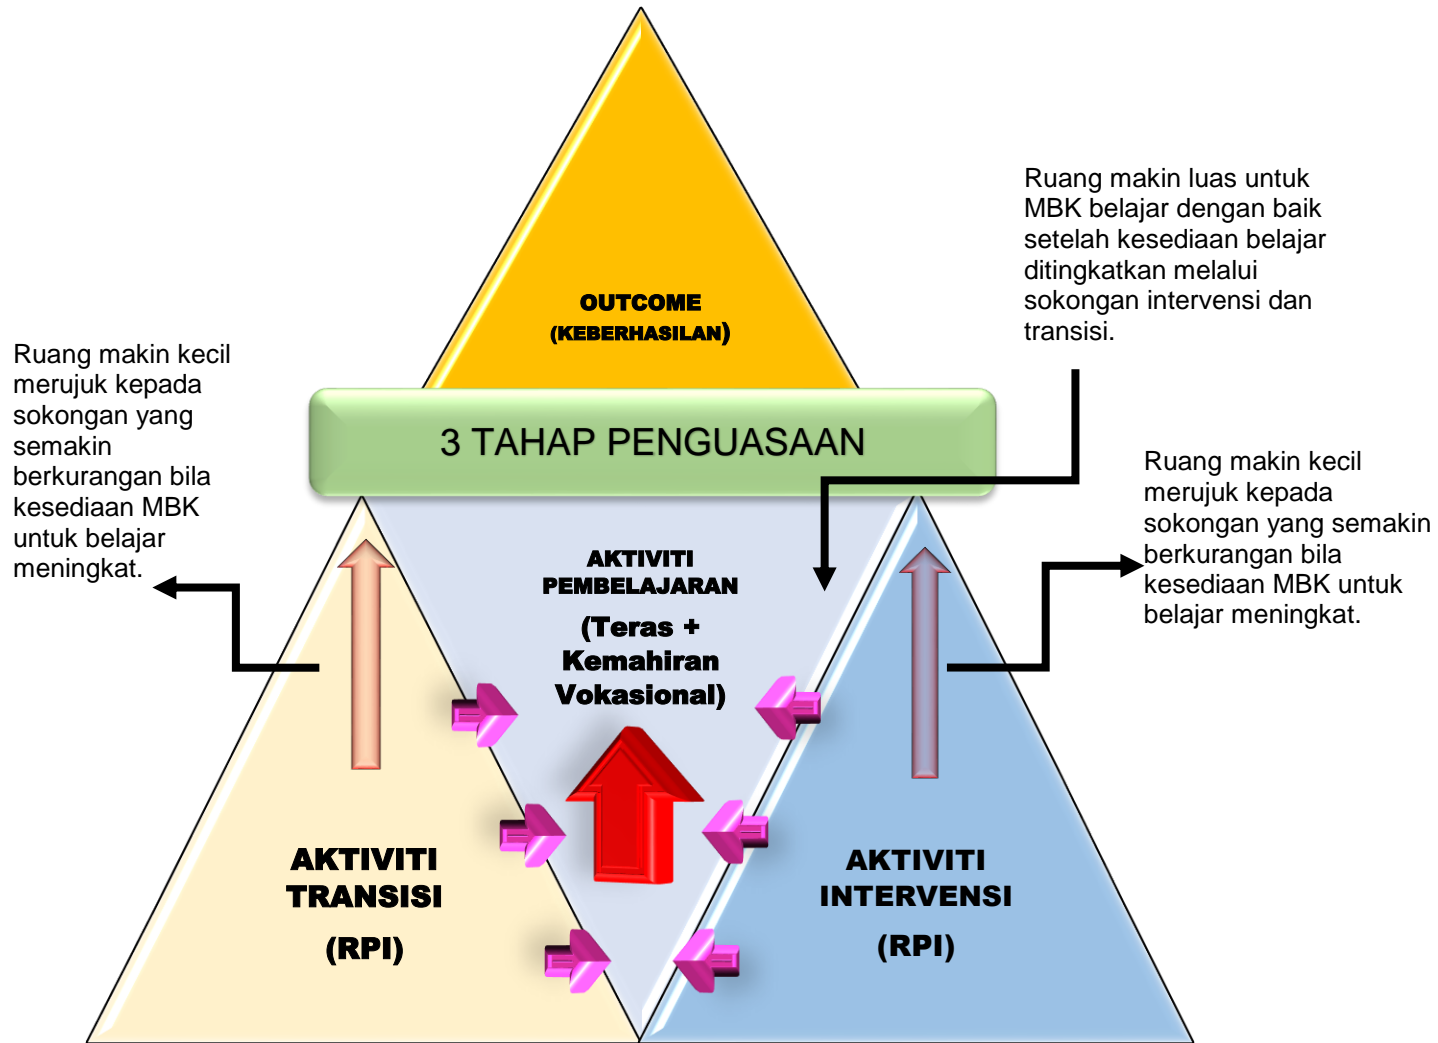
OUTCOME
(KEBERHASILAN)

Ruang makin luas untuk MBK belajar dengan baik setelah kesediaan belajar ditingkatkan melalui sokongan intervensi dan transisi.

Ruang makin kecil merujuk kepada sokongan yang semakin berkurangan bila kesediaan MBK untuk belajar meningkat.

3 TAHAP PENGUASAAN

Ruang makin kecil merujuk kepada sokongan yang semakin berkurangan bila kesediaan MBK untuk belajar meningkat.

AKTIVITI PEMBELAJARAN
(Teras + Kemahiran Vokasional)

AKTIVITI TRANSISI
(RPI)

AKTIVITI INTERVENSI
(RPI)